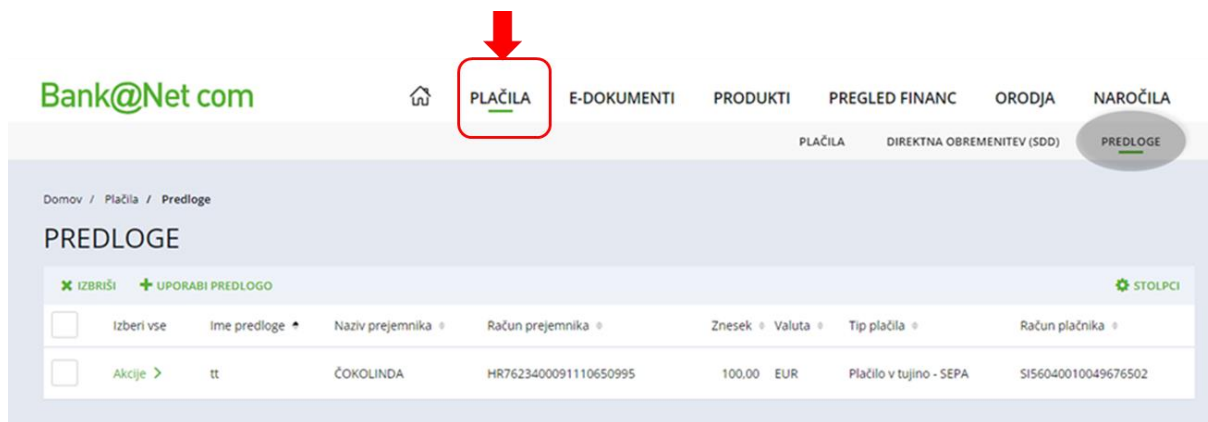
Bank@Net com

PLAČILA E-DOKUMENTI PRODUKTI PREGLED FINANC ORODJA NAROČILA

PLAČILA DIREKTNA OBREMENITEV (SDD) PREDLOGE

Domov / Plačila / Predloge

PREDLOGE

IZBRIŠI UPORABI PREDLOGO STOLPCI

| | Izberi vse | Ime predloge | Naziv prejemnika | Račun prejemnika | Znesek | Valuta | Tip plačila | Račun plačnika |
|---|---|---|---|---|---|---|---|---|
| | Akcije > | tt | ČOKOLINDA | HR7623400091110650995 | 100,00 | EUR | Plačilo v tujino - SEPA | SI56040010049676502 |